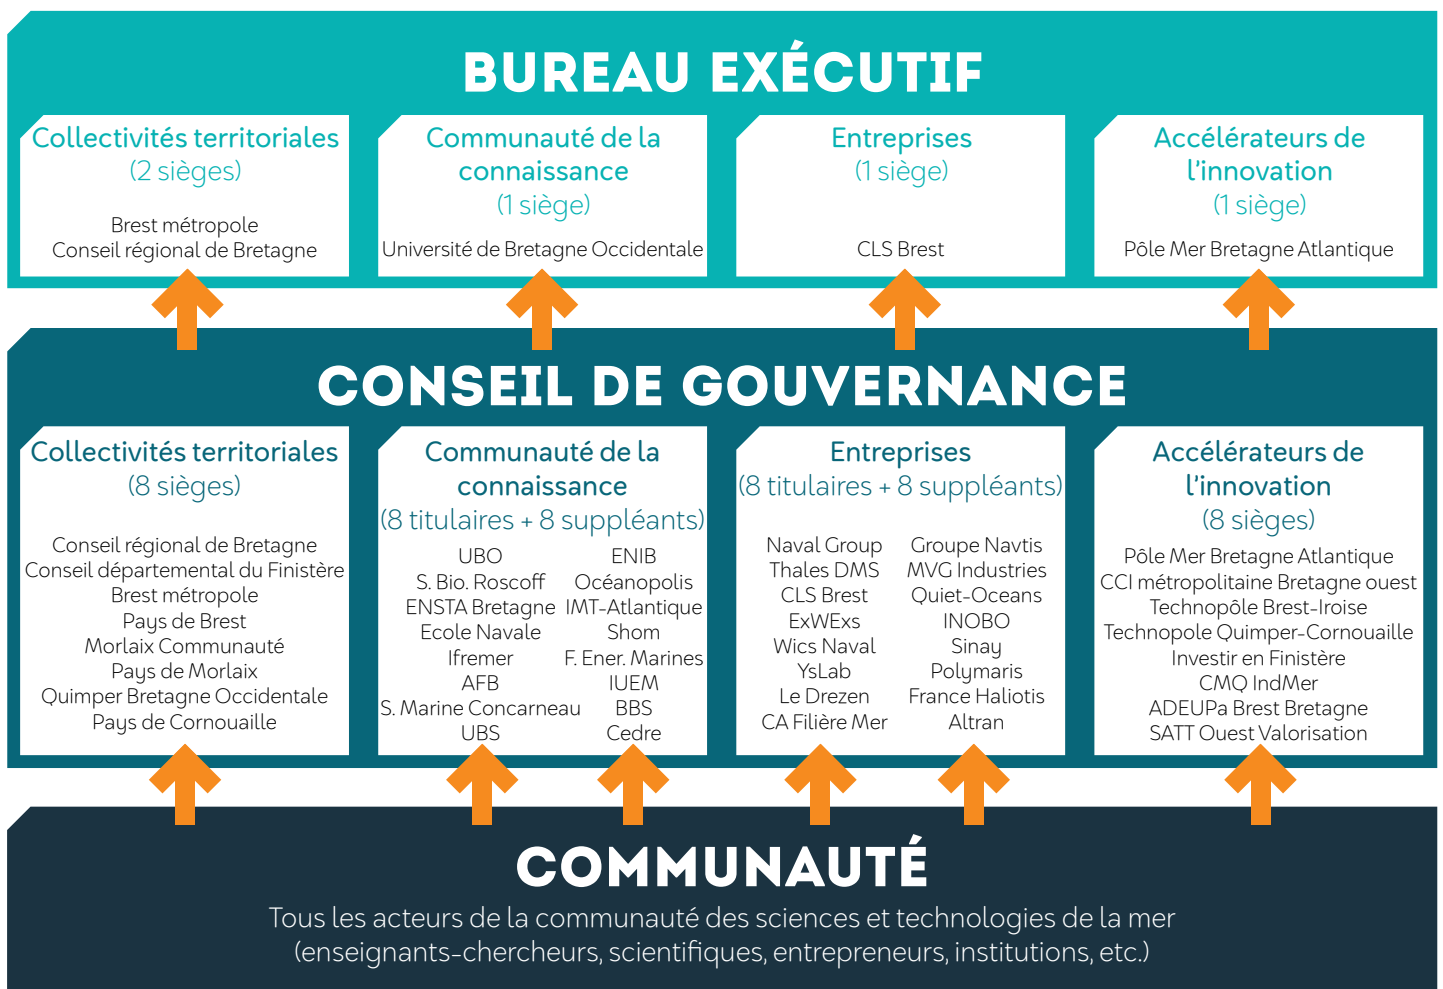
BUREAU EXÉCUTIF

Collectivités territoriales
(2 sièges)

Brest métropole
Conseil régional de Bretagne

Communauté de la connaissance
(1 siège)

Université de Bretagne Occidentale

Entreprises
(1 siège)

CLS Brest

Accélérateurs de l'innovation
(1 siège)

Pôle Mer Bretagne Atlantique

CONSEIL DE GOUVERNANCE

Collectivités territoriales
(8 sièges)

Conseil régional de Bretagne
Conseil départemental du Finistère
Brest métropole
Pays de Brest
Morlaix Communauté
Pays de Morlaix
Quimper Bretagne Occidentale
Pays de Cornouaille

Communauté de la connaissance
(8 titulaires + 8 suppléants)

UBO
S. Bio. Roscoff
ENSTA Bretagne
Ecole Navale
Ifremer
AFB
S. Marine Concarneau
UBS

ENIB
Océanopolis
IMT-Atlantique
Shom
F. Ener. Marines
IUEM
BBS
Cedre

Entreprises
(8 titulaires + 8 suppléants)

Naval Group
Thales DMS
CLS Brest
ExWExs
Wics Naval
YsLab
Le Drezen
CA Filière Mer

Groupe Navtis
MVG Industries
Quiet-Oceans
INOBO
Sinay
Polymaris
France Haliotis
Altran

Accélérateurs de l'innovation
(8 sièges)

Pôle Mer Bretagne Atlantique
CCI métropolitaine Bretagne ouest
Technopôle Brest-Iroise
Technopole Quimper-Cornouaille
Investir en Finistère
CMQ IndMer
ADEUPa Brest Bretagne
SATT Ouest Valorisation

COMMUNAUTÉ

Tous les acteurs de la communauté des sciences et technologies de la mer (enseignants-chercheurs, scientifiques, entrepreneurs, institutions, etc.)